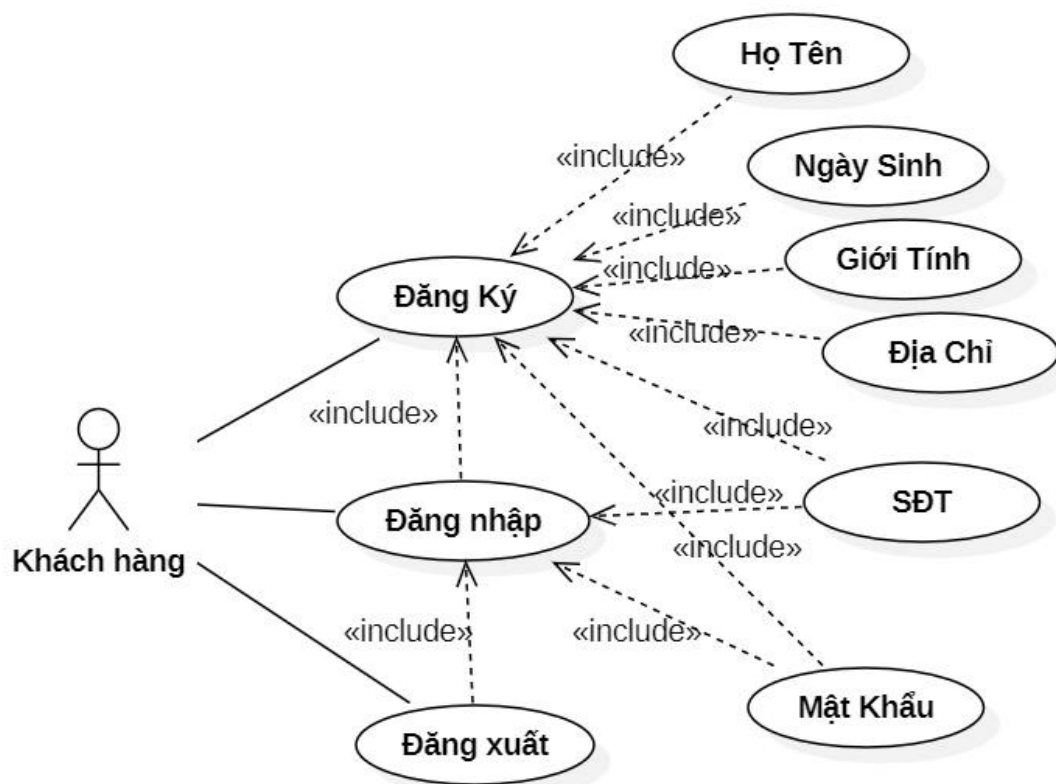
Họ Tên

«include»

Ngày Sinh

«include»

Giới Tính

«include»

Đăng Ký

«include»

Địa Chỉ

«include»

«include»

Khách hàng

Đăng nhập

«include»

SĐT

«include»

«include»

«include»

Mật Khẩu

Đăng xuất